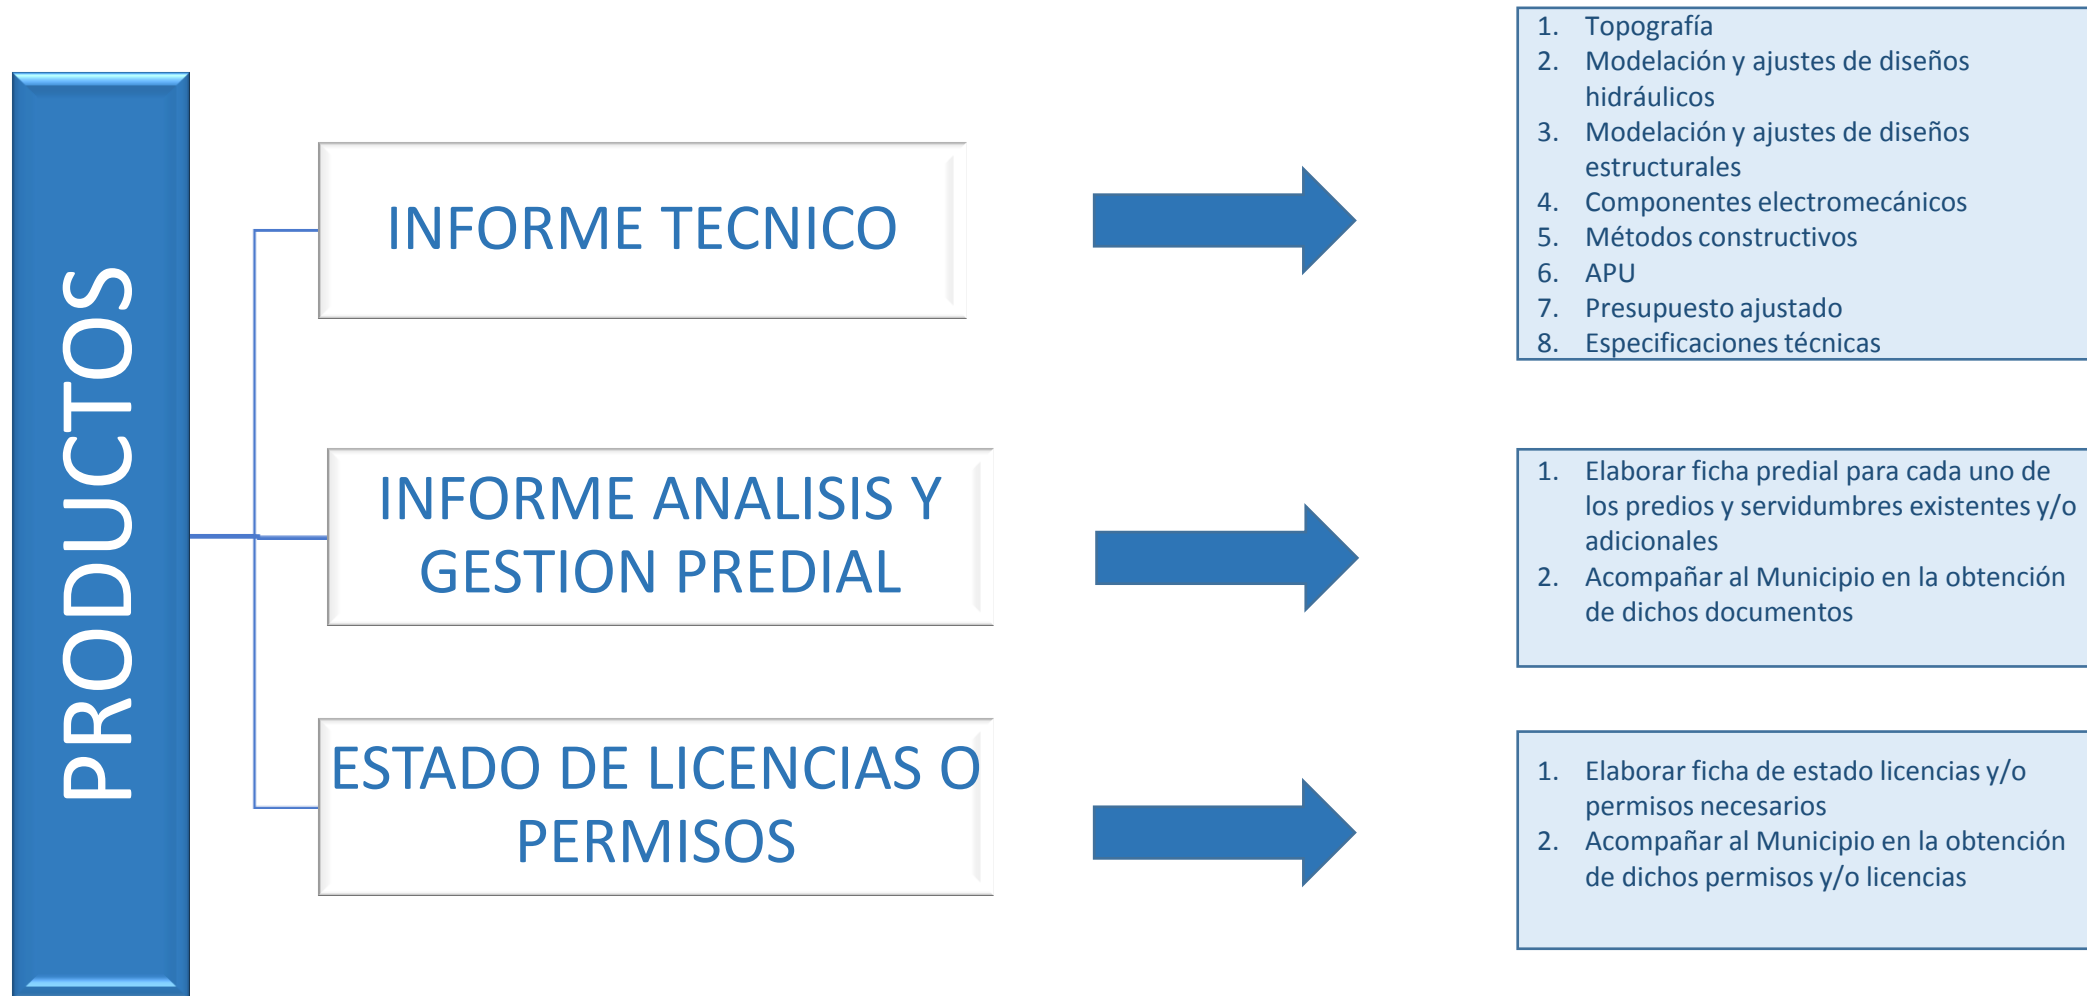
PRODUCTOS

INFORME TECNICO

1. Topografía
2. Modelación y ajustes de diseños hidráulicos
3. Modelación y ajustes de diseños estructurales
4. Componentes electromecánicos
5. Métodos constructivos
6. APU
7. Presupuesto ajustado
8. Especificaciones técnicas

INFORME ANALISIS Y GESTION PREDIAL

1. Elaborar ficha predial para cada uno de los predios y servidumbres existentes y/o adicionales
2. Acompañar al Municipio en la obtención de dichos documentos

ESTADO DE LICENCIAS O PERMISOS

1. Elaborar ficha de estado licencias y/o permisos necesarios
2. Acompañar al Municipio en la obtención de dichos permisos y/o licencias